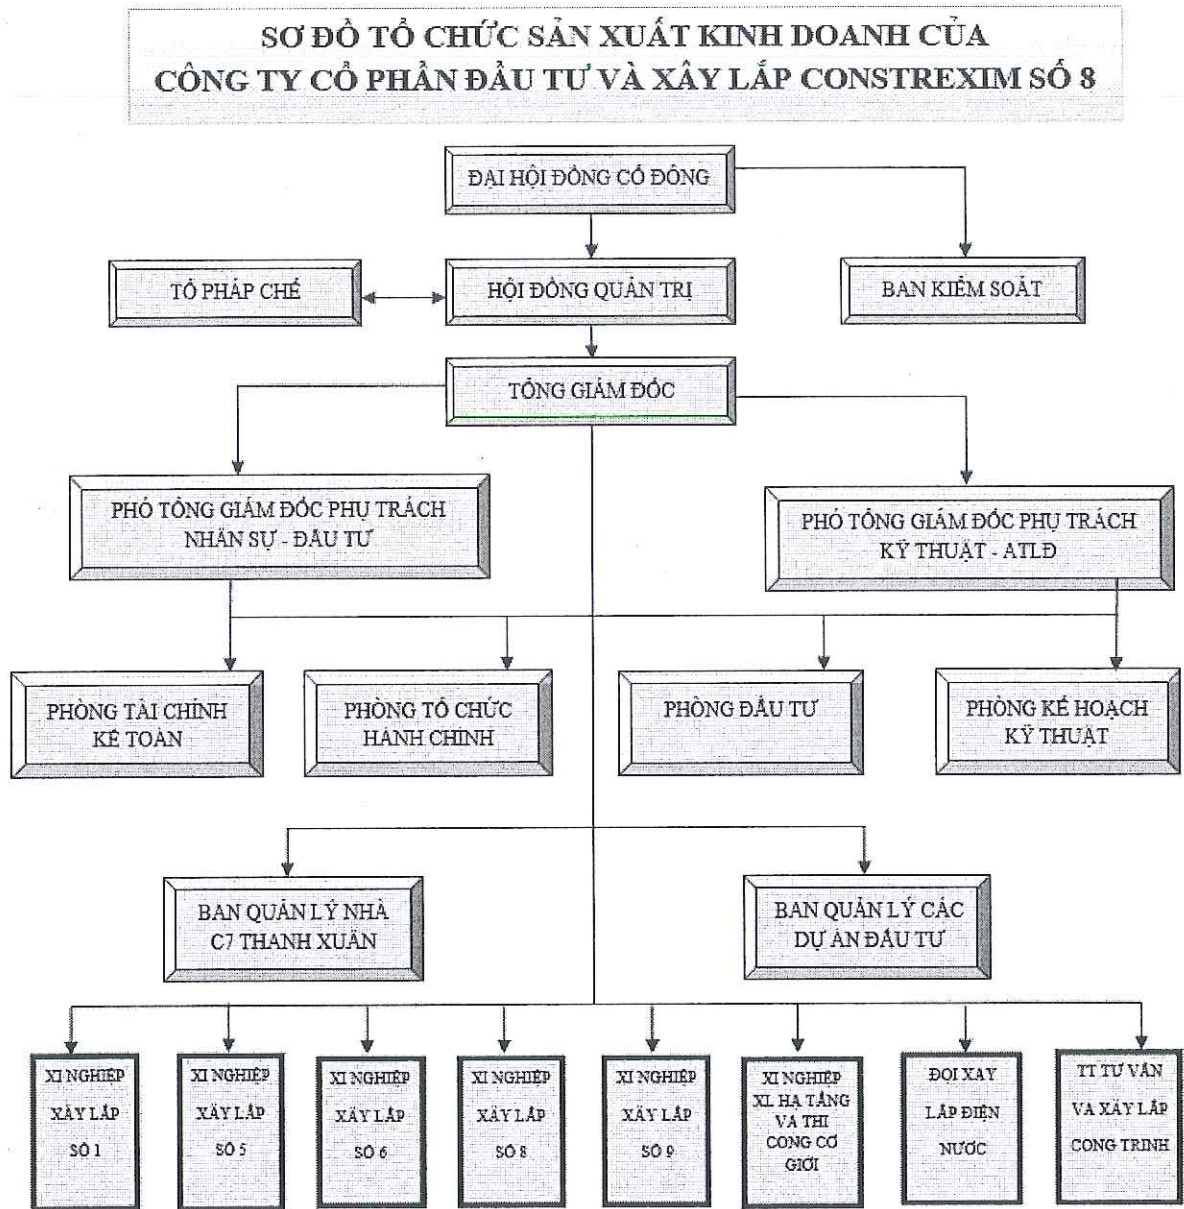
SƠ ĐỒ TỔ CHỨC SẢN XUẤT KINH DOANH CỦA CÔNG TY CỔ PHẦN ĐẦU TƯ VÀ XÂY LẮP CONSTREXIM SỐ 8

ĐẠI HỘI ĐỒNG CỔ ĐÔNG

TỔ PHÁP CHẾ

HỘI ĐỒNG QUẢN TRỊ

BAN KIỂM SOÁT

TỔNG GIÁM ĐỐC

PHÓ TỔNG GIÁM ĐỐC PHỤ TRÁCH NHÂN SỰ - ĐẦU TƯ

PHÓ TỔNG GIÁM ĐỐC PHỤ TRÁCH KỸ THUẬT - ATLĐ

PHÒNG TÀI CHÍNH KẾ TOÁN

PHÒNG TỔ CHỨC HÀNH CHÍNH

PHÒNG ĐẦU TƯ

PHÒNG KẾ HOẠCH KỸ THUẬT

BAN QUẢN LÝ NHÀ C7 THANH XUÂN

BAN QUẢN LÝ CÁC DỰ ÁN ĐẦU TƯ

XI NGHIỆP XÂY LẮP SỐ 1

XI NGHIỆP XÂY LẮP SỐ 5

XI NGHIỆP XÂY LẮP SỐ 6

XI NGHIỆP XÂY LẮP SỐ 8

XI NGHIỆP XÂY LẮP SỐ 9

XI NGHIỆP XL HẠ TẦNG VÀ THI CÔNG CƠ GIỚI

ĐỘI XÂY LẮP ĐIỆN NƯỚC

TT TƯ VẤN VÀ XÂY LẮP CÔNG TRÌNH